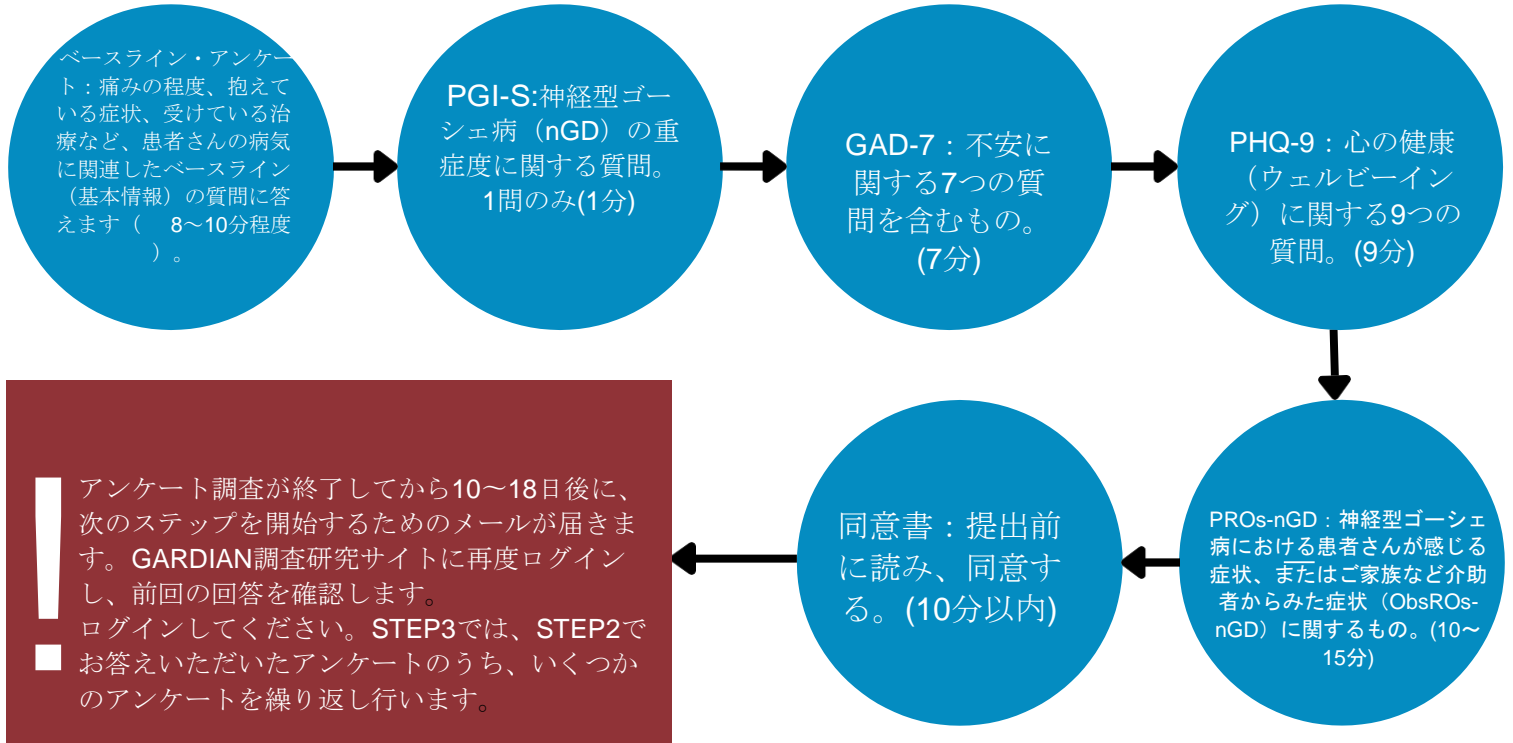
ベースライン・アンケート：痛みの程度、抱えている症状、受けている治療など、患者さんの病気に関連したベースライン（基本情報）の質問に答えます（　8〜10分程度）。

PGI-S:神経型ゴーシェ病（nGD）の重症度に関する質問。1問のみ(1分)

GAD-7：不安に関する7つの質問を含むもの。(7分)

PHQ-9：心の健康（ウェルビーイング）に関する9つの質問。(9分)

PROs-nGD：神経型ゴーシェ病における患者さんが感じる症状、またはご家族など介助者からみた症状（ObsROs-nGD）に関するもの。(10〜15分)

同意書：提出前に読み、同意する。(10分以内)

!

アンケート調査が終了してから10〜18日後に、次のステップを開始するためのメールが届きます。GARDIAN調査研究サイトに再度ログインし、前回の回答を確認します。
ログインしてください。STEP3では、STEP2でお答えいただいたアンケートのうち、いくつかのアンケートを繰り返し行います。